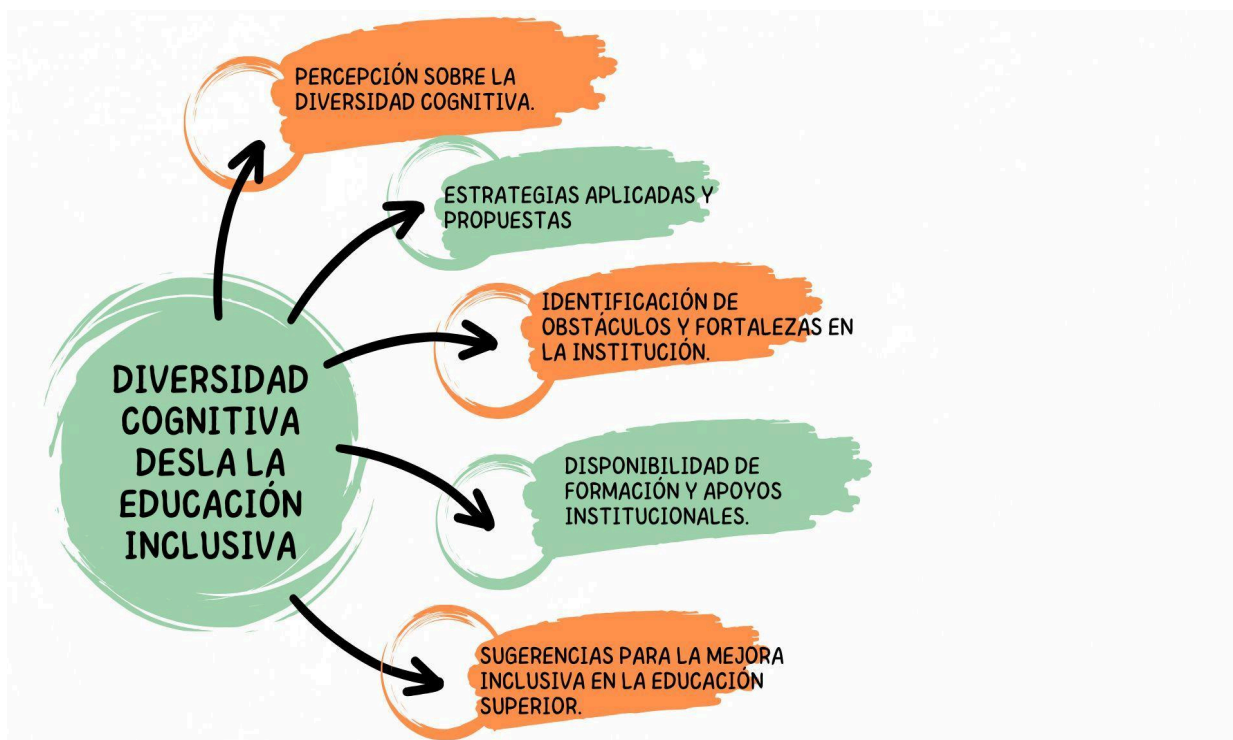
DIVERSIDAD COGNITIVA DESLA LA EDUCACIÓN INCLUSIVA

PERCEPCIÓN SOBRE LA DIVERSIDAD COGNITIVA.

ESTRATEGIAS APLICADAS Y PROPUESTAS

IDENTIFICACIÓN DE OBSTÁCULOS Y FORTALEZAS EN LA INSTITUCIÓN.

DISPONIBILIDAD DE FORMACIÓN Y APOYOS INSTITUCIONALES.

SUGERENCIAS PARA LA MEJORA INCLUSIVA EN LA EDUCACIÓN SUPERIOR.